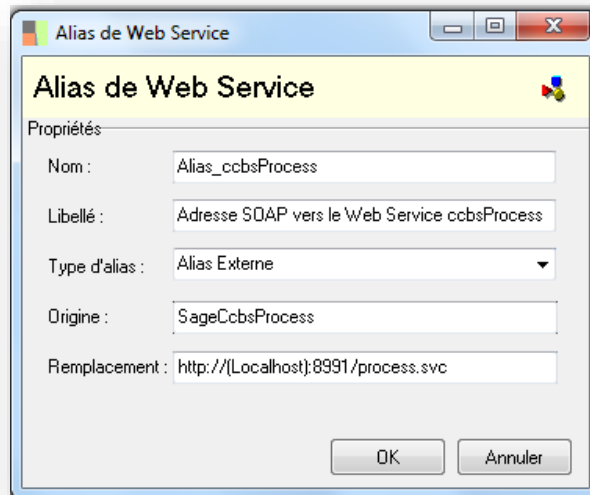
Alias de Web Service

Alias de Web Service

Propriétés

Nom : Alias_ccbsProcess

Libellé : Adresse SOAP vers le Web Service ccbsProcess

Type d'alias : Alias Externe

Origine : SageCcbsProcess

Remplacement : http://(Localhost):8991/process.svc

OK

Annuler